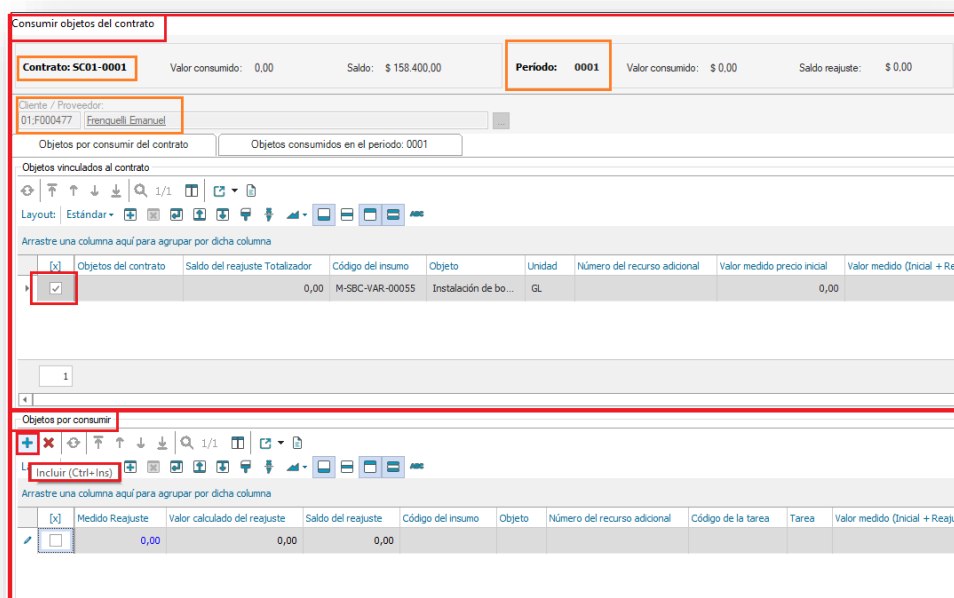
Consumir objetos del contrato

Contrato: SC01-0001 Valor consumido: 0,00 Saldo: $ 158.400,00

Período: 0001 Valor consumido: $ 0,00 Saldo reajuste: $ 0.00

Cliente / Proveedor:
01;F000477 Frenquelli Emanuel ...

Objetos por consumir del contrato | Objetos consumidos en el periodo: 0001

Objetos vinculados al contrato

1/1

Layout: Estándar

Arrastre una columna aquí para agrupar por dicha columna

| [x] | Objetos del contrato | Saldo del reajuste Totalizador | Código del insumo | Objeto | Unidad | Número del recurso adicional | Valor medido precio inicial | Valor medido (Inicial + Re |
|---|---|---|---|---|---|---|---|---|
| ✓ | | 0,00 | M-SBC-VAR-00055 | Instalación de bo... | GL | | 0,00 | |

1

Objetos por consumir

1/1

La Incluir (Ctrl+Ins)

Arrastre una columna aquí para agrupar por dicha columna

| [x] | Medido Reajuste | Valor calculado del reajuste | Saldo del reajuste | Código del insumo | Objeto | Número del recurso adicional | Código de la tarea | Tarea | Valor medido (Inicial + Reaju |
|---|---|---|---|---|---|---|---|---|---|
| | 0,00 | 0,00 | 0,00 | | | | | | |